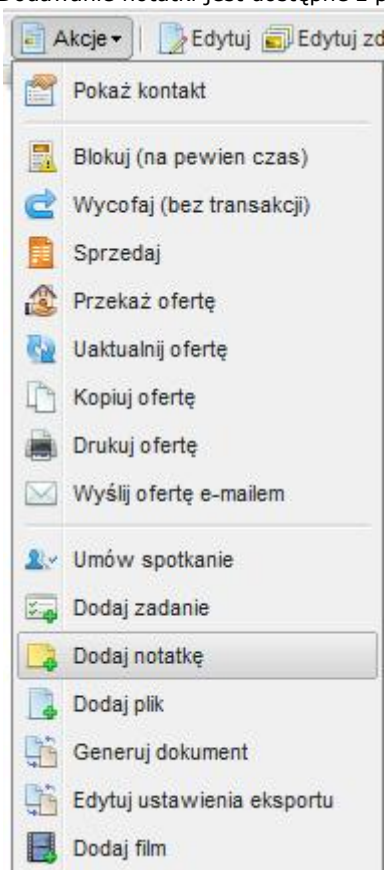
Dodawanie notatki jest dostępne z p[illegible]

Akcje ▾ | Edytuj | Edytuj z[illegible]

Pokaż kontakt

Blokuj (na pewien czas)

Wycofaj (bez transakcji)

Sprzedaj

Przekaż ofertę

Uaktualnij ofertę

Kopiuj ofertę

Drukuj ofertę

Wyślij ofertę e-mailem

Umów spotkanie

Dodaj zadanie

Dodaj notatkę

Dodaj plik

Generuj dokument

Edytuj ustawienia eksportu

Dodaj film